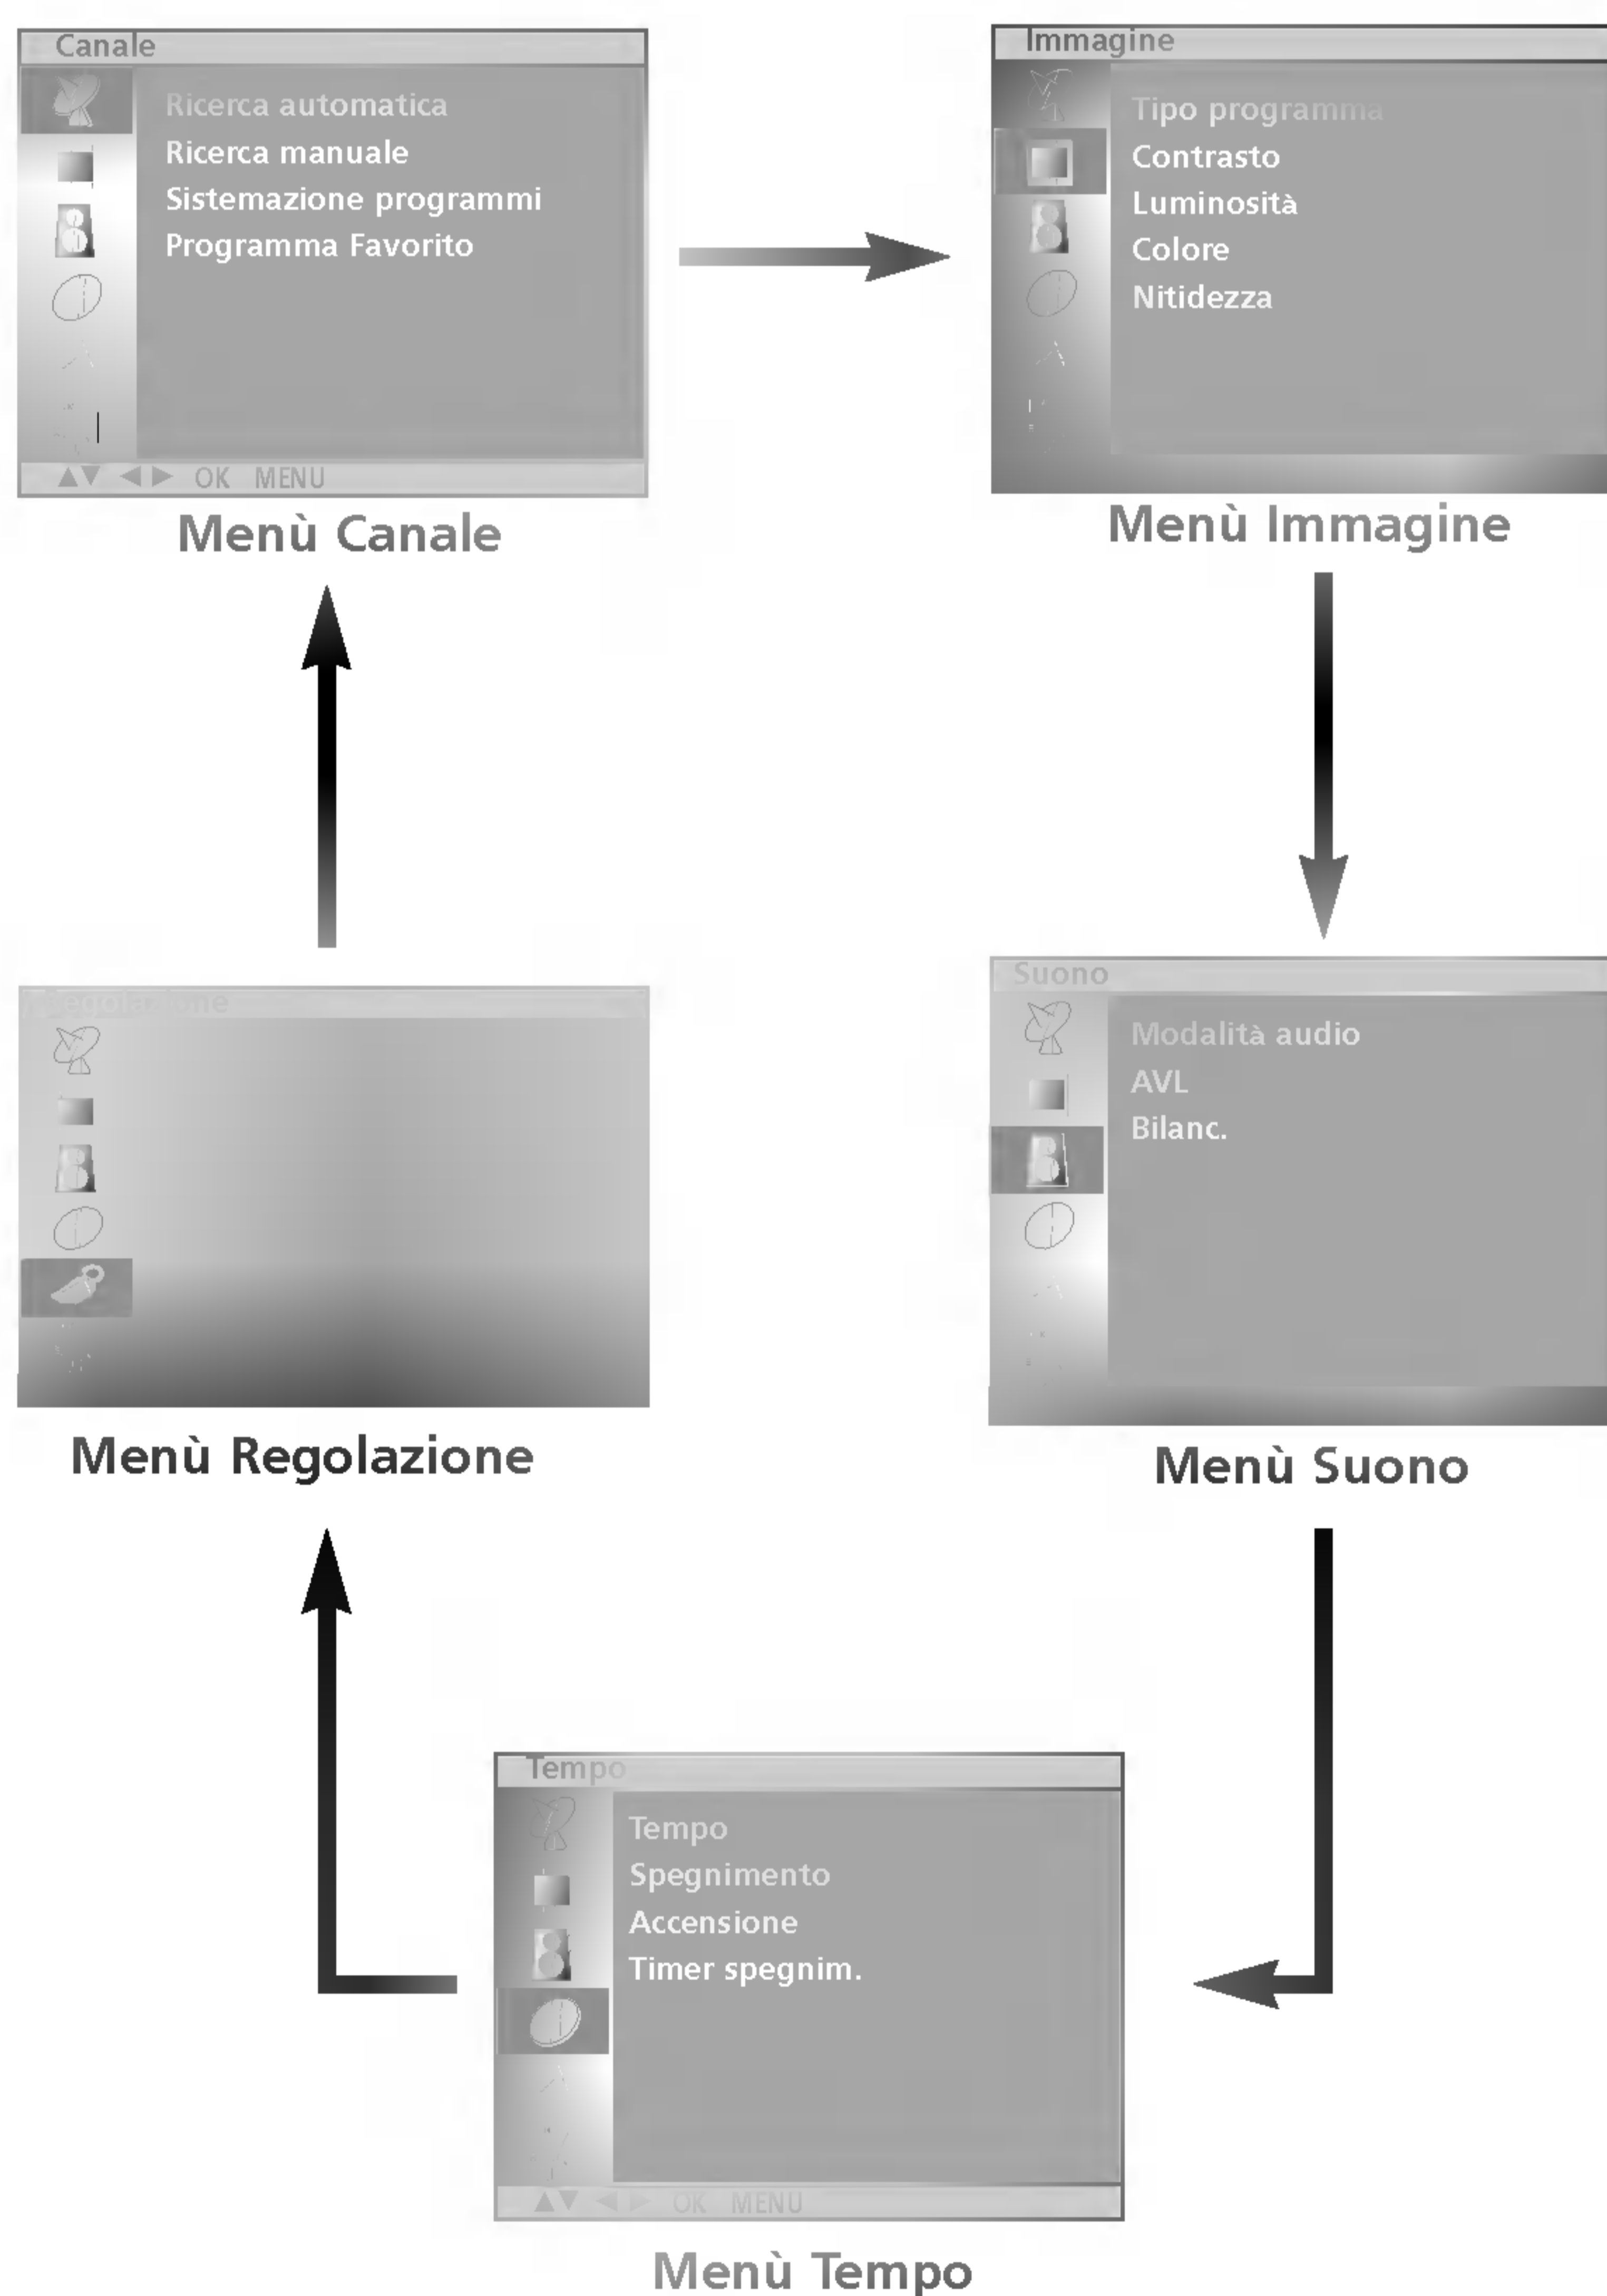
Canale

Ricerca automatica
Ricerca manuale
Sistemazione programmi
Programma Favorito

▲▼ ◀ ▶ OK MENU

Menù Canale

Immagine

Tipo programma
Contrasto
Luminosità
Colore
Nitidezza

Menù Immagine

Regolazione

Menù Regolazione

Suono

Modalità audio
AVL
Bilanc.

Menù Suono

Tempo

Tempo
Spegnimento
Accensione
Timer spegnim.

▲▼ ◀ ▶ OK MENU

Menù Tempo